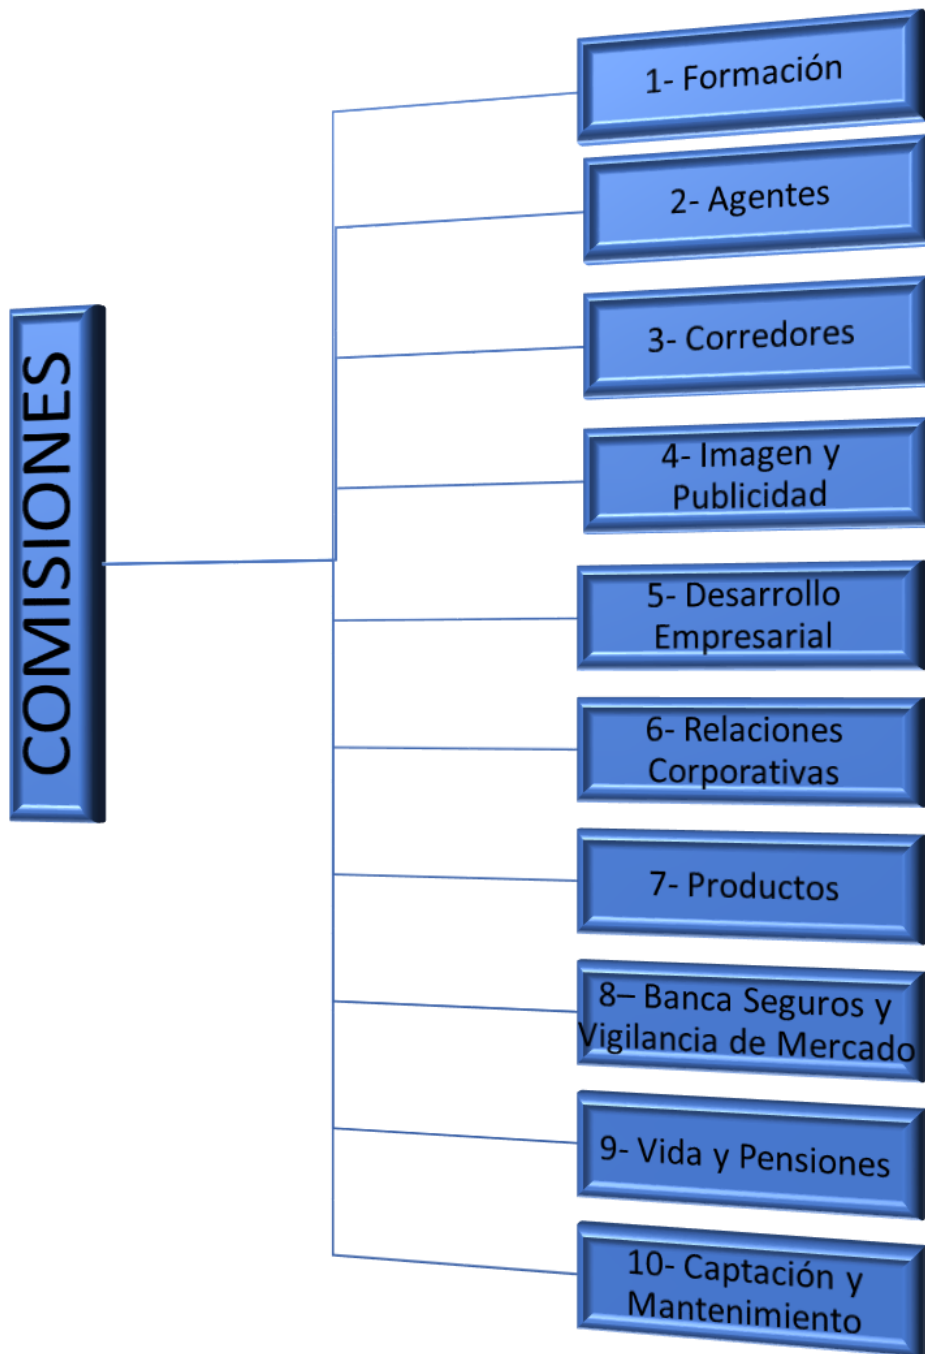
COMISIONES

1- Formación

2- Agentes

3- Corredores

4- Imagen y Publicidad

5- Desarrollo Empresarial

6- Relaciones Corporativas

7- Productos

8– Banca Seguros y Vigilancia de Mercado

9- Vida y Pensiones

10- Captación y Mantenimiento